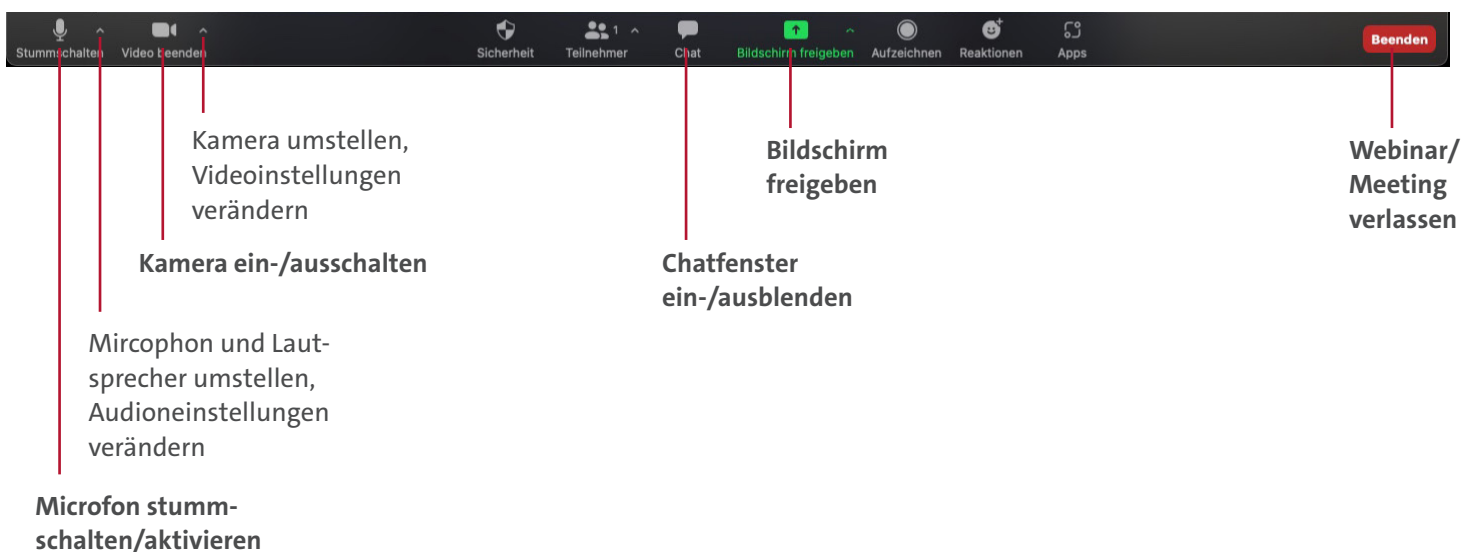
Stummschalten Video beenden Sicherheit Teilnehmer 1 Chat Bildschirm freigeben Aufzeichnen Reaktionen Apps Beenden

Kamera umstellen, Videoinstellungen verändern

Bildschirm freigeben

Webinar/ Meeting verlassen

Kamera ein-/ausschalten

Chatfenster ein-/ausblenden

Mircophon und Lautsprecher umstellen, Audioneinstellungen verändern

Microfon stummschalten/aktivieren